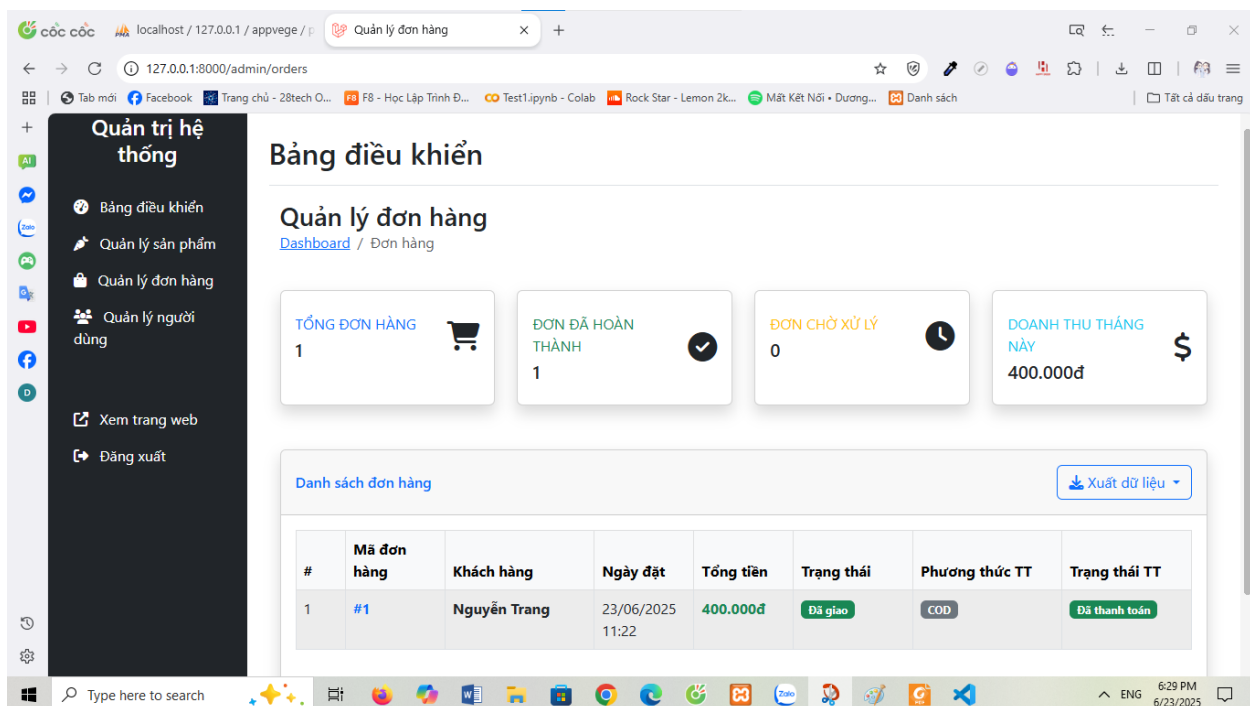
cốc cốc | localhost / 127.0.0.1 / appvege / p | Quản lý đơn hàng

127.0.0.1:8000/admin/orders

Tab mới | Facebook | Trang chủ - 28tech O... | F8 - Học Lập Trình Đ... | Test1.ipynb - Colab | Rock Star - Lemon 2k... | Mất Kết Nối • Dương... | Danh sách | Tất cả dấu trang

Quản trị hệ thống

Bảng điều khiển
Quản lý sản phẩm
Quản lý đơn hàng
Quản lý người dùng

Xem trang web
Đăng xuất

Bảng điều khiển

Quản lý đơn hàng
Dashboard / Đơn hàng

TỔNG ĐƠN HÀNG
1

ĐƠN ĐÃ HOÀN THÀNH
1

ĐƠN CHỜ XỬ LÝ
0

DOANH THU THÁNG NÀY
400.000đ

$

Danh sách đơn hàng

Xuất dữ liệu

| # | Mã đơn hàng | Khách hàng | Ngày đặt | Tổng tiền | Trạng thái | Phương thức TT | Trạng thái TT |
|---|---|---|---|---|---|---|---|
| 1 | #1 | Nguyễn Trang | 23/06/2025 11:22 | 400.000đ | Đã giao | COD | Đã thanh toán |

Type here to search

ENG 6:29 PM 6/23/2025